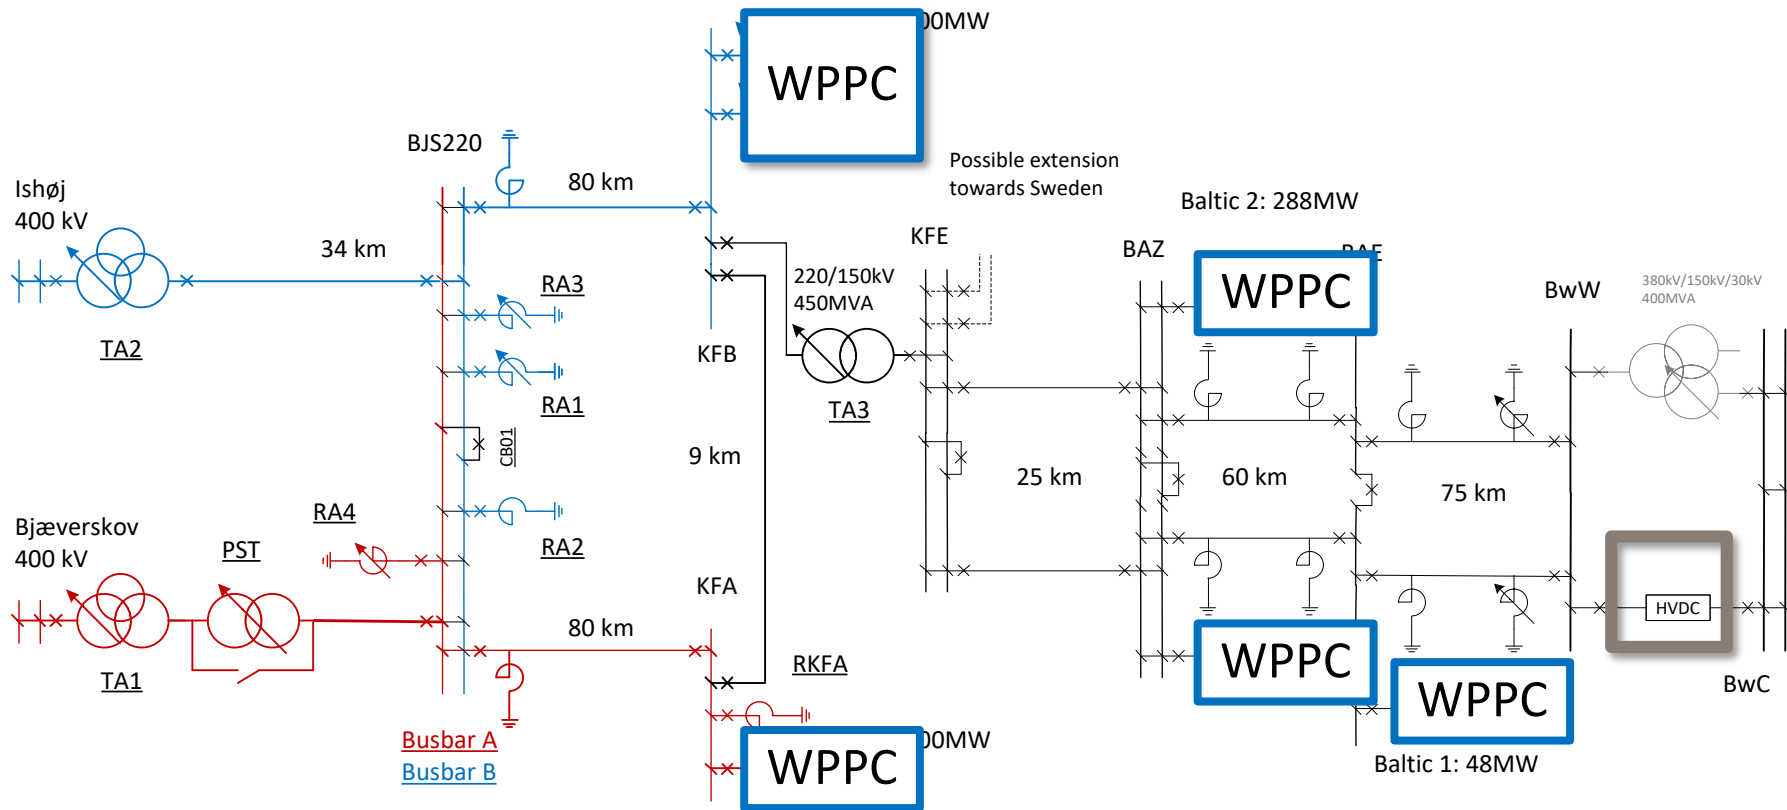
WPPC
0MW

BJS220

80 km

Possible extension towards Sweden

Ishøj
400 kV

Baltic 2: 288MW

34 km

KFE

BAZ

BAE

WPPC

TA2

RA3

220/150kV
450MVA

BwW

380kV/150kV/30kV
400MVA

KFB

RA1

TA3

CB01

9 km

25 km

60 km

75 km

Bjæverskov
400 kV

RA4

RA2

PST

HVDC

KFA

80 km

TA1

RKFA

WPPC

WPPC

BwC

Busbar A
Busbar B

WPPC
0MW

Baltic 1: 48MW